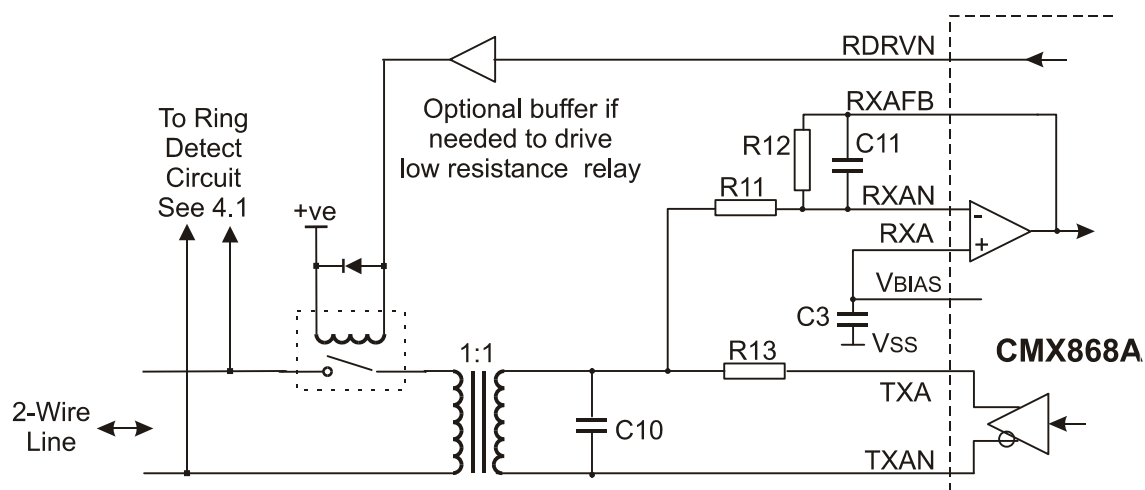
RDRVN

Optional buffer if needed to drive low resistance relay

To Ring Detect Circuit See 4.1

RXAFB

R12

C11

R11

RXAN

+ve

RXA

-

+

VBIAS

C3

VSS

CMX868A

1:1

R13

TXA

2-Wire Line

C10

TXAN